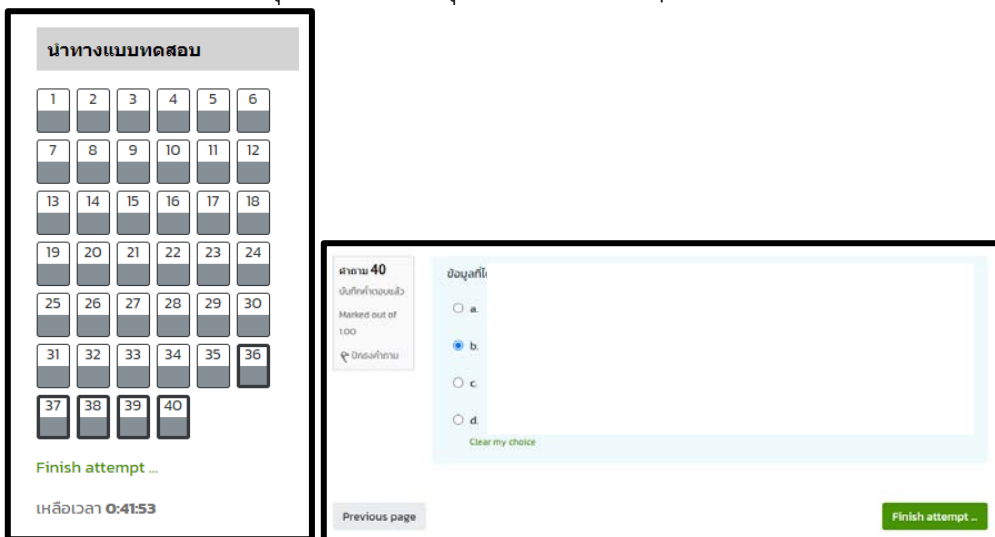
นำทางแบบทดสอบ

1 2 3 4 5 6
7 8 9 10 11 12
13 14 15 16 17 18
19 20 21 22 23 24
25 26 27 28 29 30
31 32 33 34 35 36
37 38 39 40

Finish attempt ...

เหลือเวลา 0:41:53

คำถาม 40
บันทึกคำตอบแล้ว
Marked out of 1.00
ปักธงคำถาม

ข้อมูลที่ไ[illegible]

a.
b.
c.
d.
Clear my choice

Previous page
Finish attempt ...